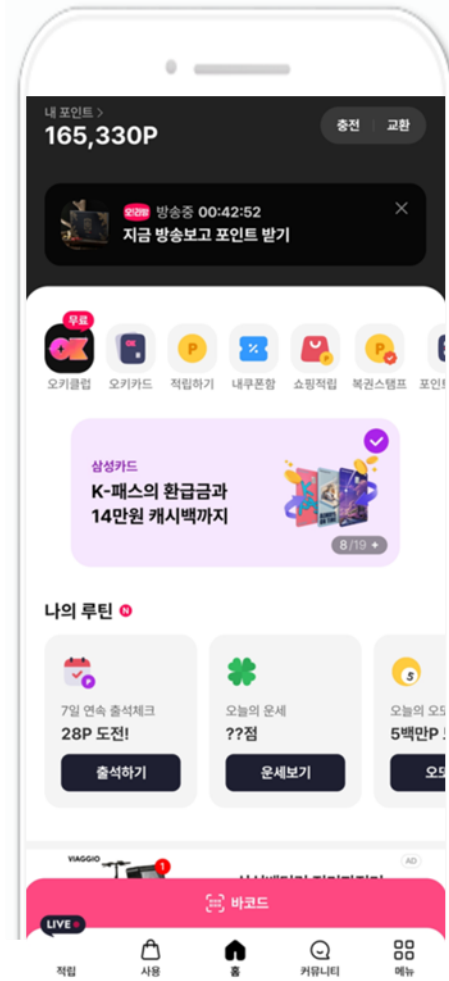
내 포인트 >
165,330P

충전 | 교환

오라방 방송중 00:42:52
지금 방송보고 포인트 받기

무료
오키클럽 오키카드 적립하기 내쿠폰함 쇼핑적립 복권스탬프 포인트

삼성카드
K-패스의 환급금과
14만원 캐시백까지

8/19 +

나의 루틴 N

7일 연속 출석체크
28P 도전!
출석하기

오늘의 운세
??점
운세보기

오늘의 오
5백만P
오

VIAGGIO
1
AD
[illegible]

바코드

LIVE

적립 사용 홈 커뮤니티 메뉴